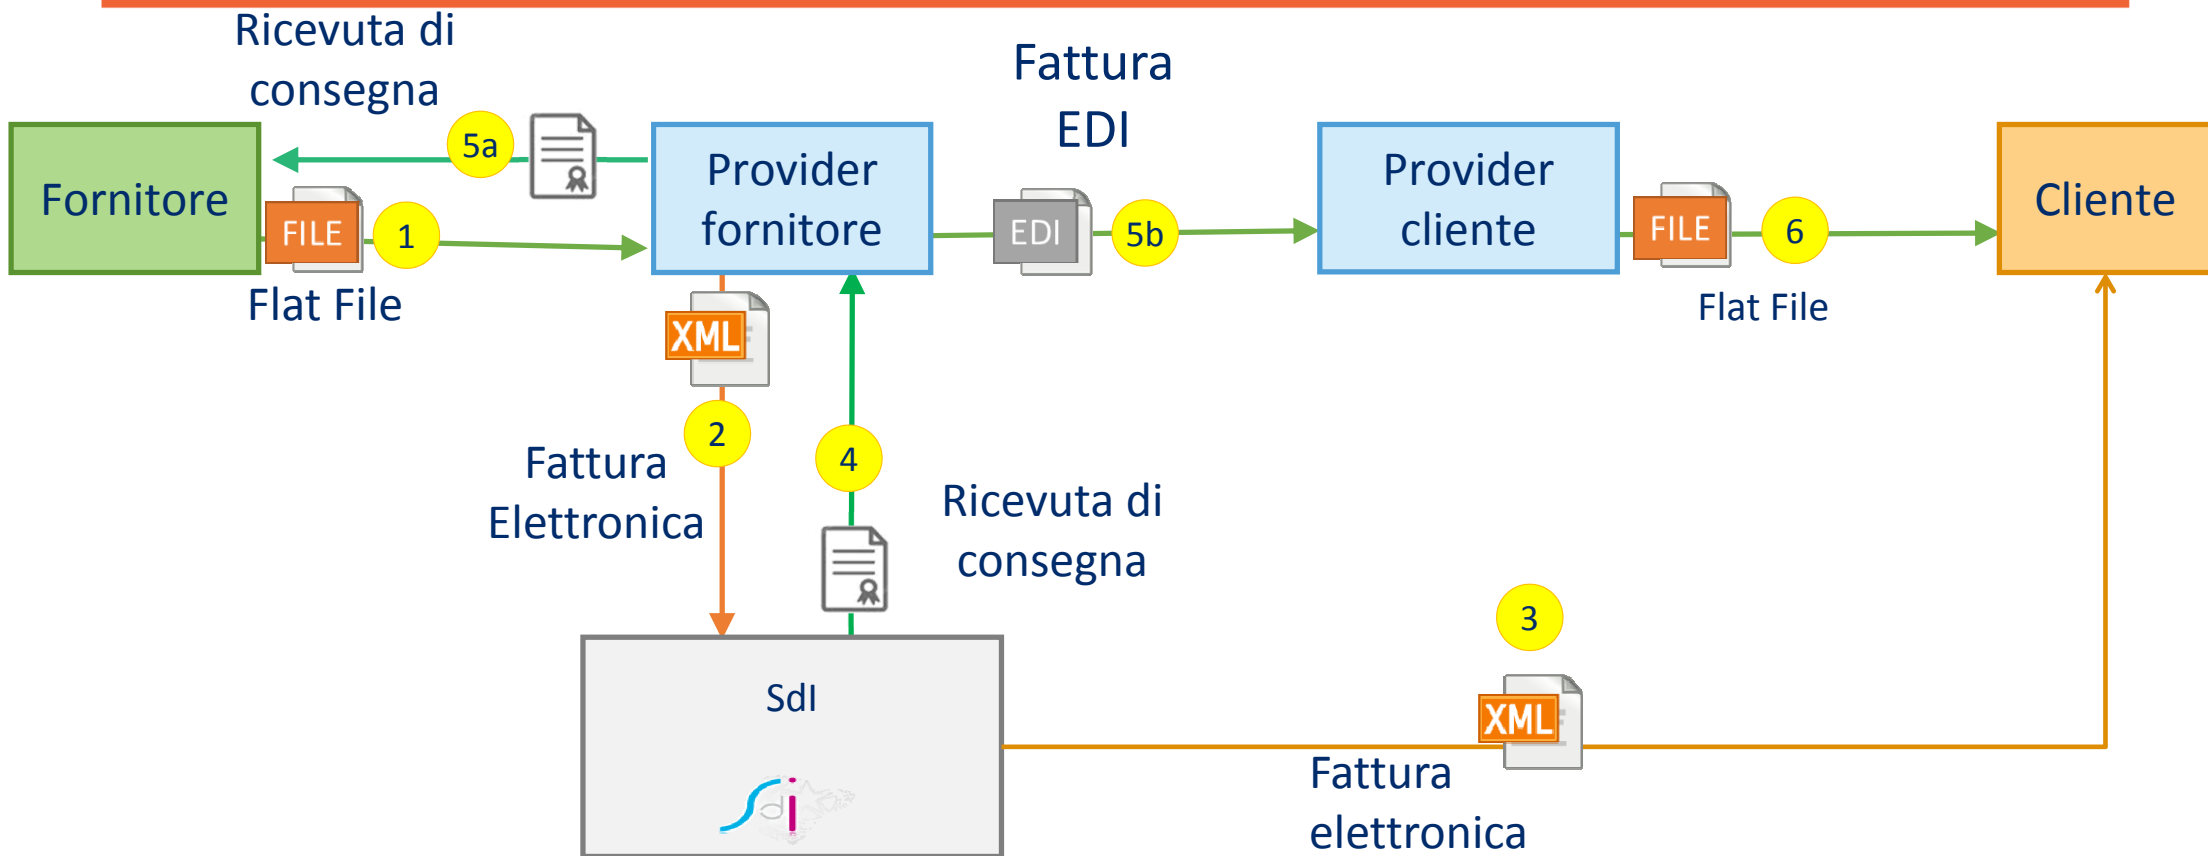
Ricevuta di consegna

Fattura EDI

Fornitore

5a

Provider fornitore

Provider cliente

Cliente

FILE

1

EDI

5b

FILE

6

Flat File

Flat File

XML

2

4

Fattura Elettronica

Ricevuta di consegna

3

SdI

XML

Fattura elettronica